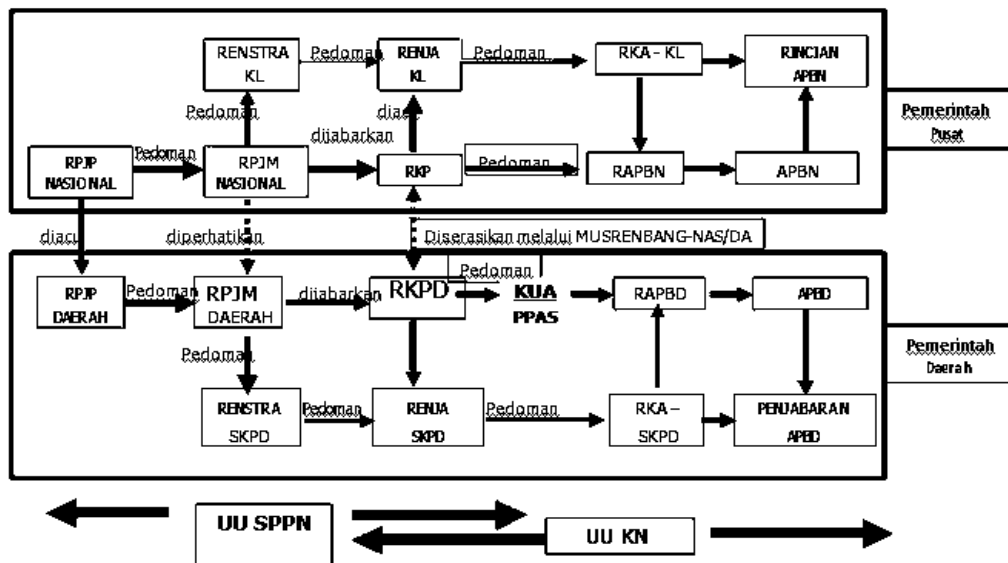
RENSTRA KL

Pedoman

RENJA KL

Pedoman

RKA - KL

RINCIAN APBN

Pedoman

diacu

dijabarkan

Pemerintah Pusat

RPJP NASIONAL

Pedoman

RPJM NASIONAL

RKP

Pedoman

RAPBN

APBN

diacu

diperhatikan

Diserasikan melalui MUSRENBANG-NAS/DA

Pedoman

RPJP DAERAH

Pedoman

RPJM DAERAH

dijabarkan

RKPD

KUA PPAS

RAPBD

APBD

Pedoman

Pemerintah Daerah

RENSTRA SKPD

Pedoman

RENJA SKPD

Pedoman

RKA – SKPD

PENJABARAN APBD

UU SPPN

UU KN